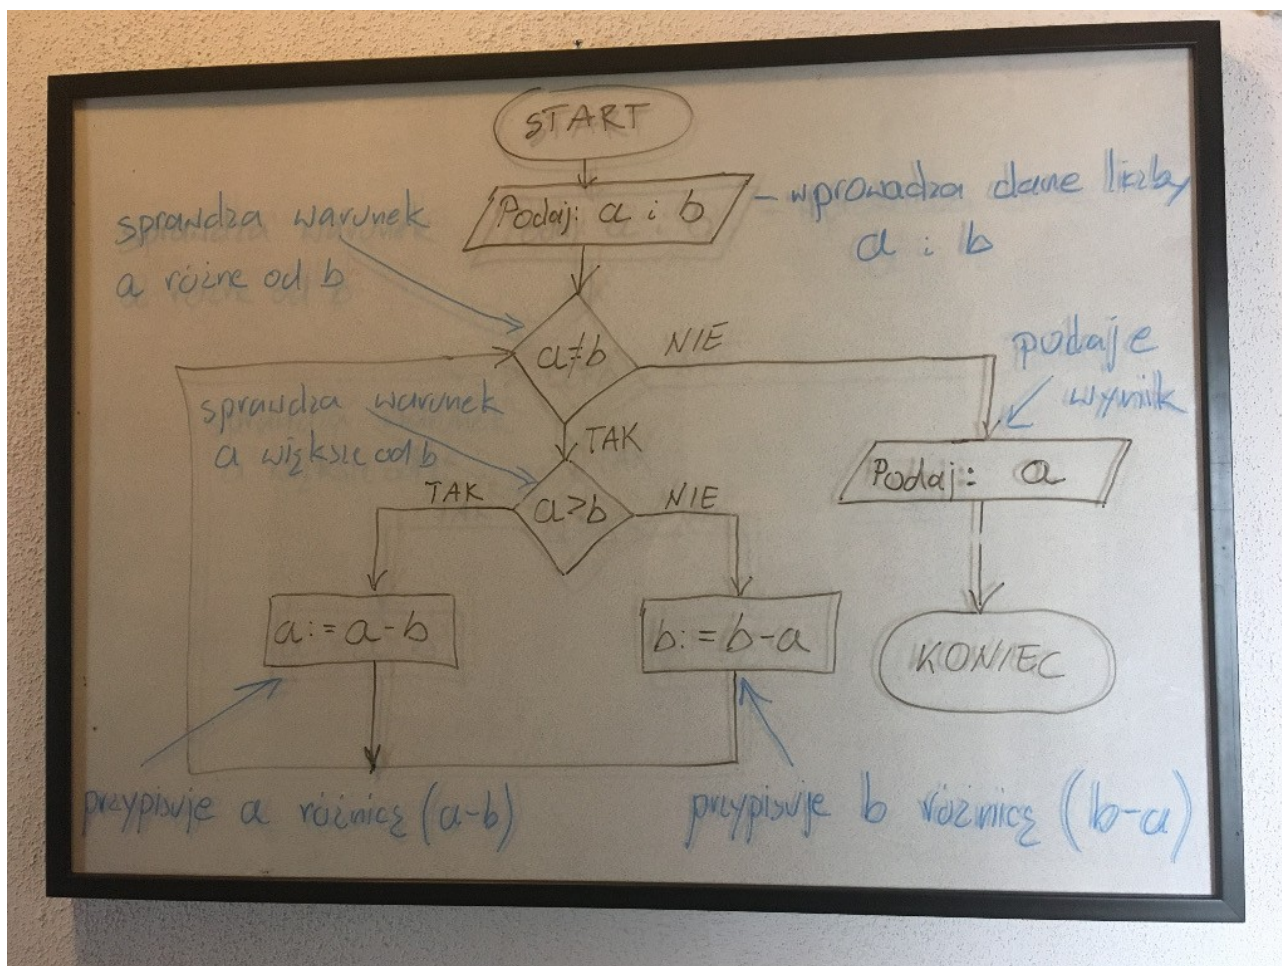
START

Podaj: a i b

– wprowadza dane liczby a i b

sprawdza warunek a różne od b

$a \neq b$

NIE

podaje wynik

sprawdza warunek a większe od b

TAK

$a > b$

TAK

NIE

Podaj: a

$a := a - b$

$b := b - a$

KONIEC

przypisuje a różnicę (a-b)

przypisuje b różnicę (b-a)